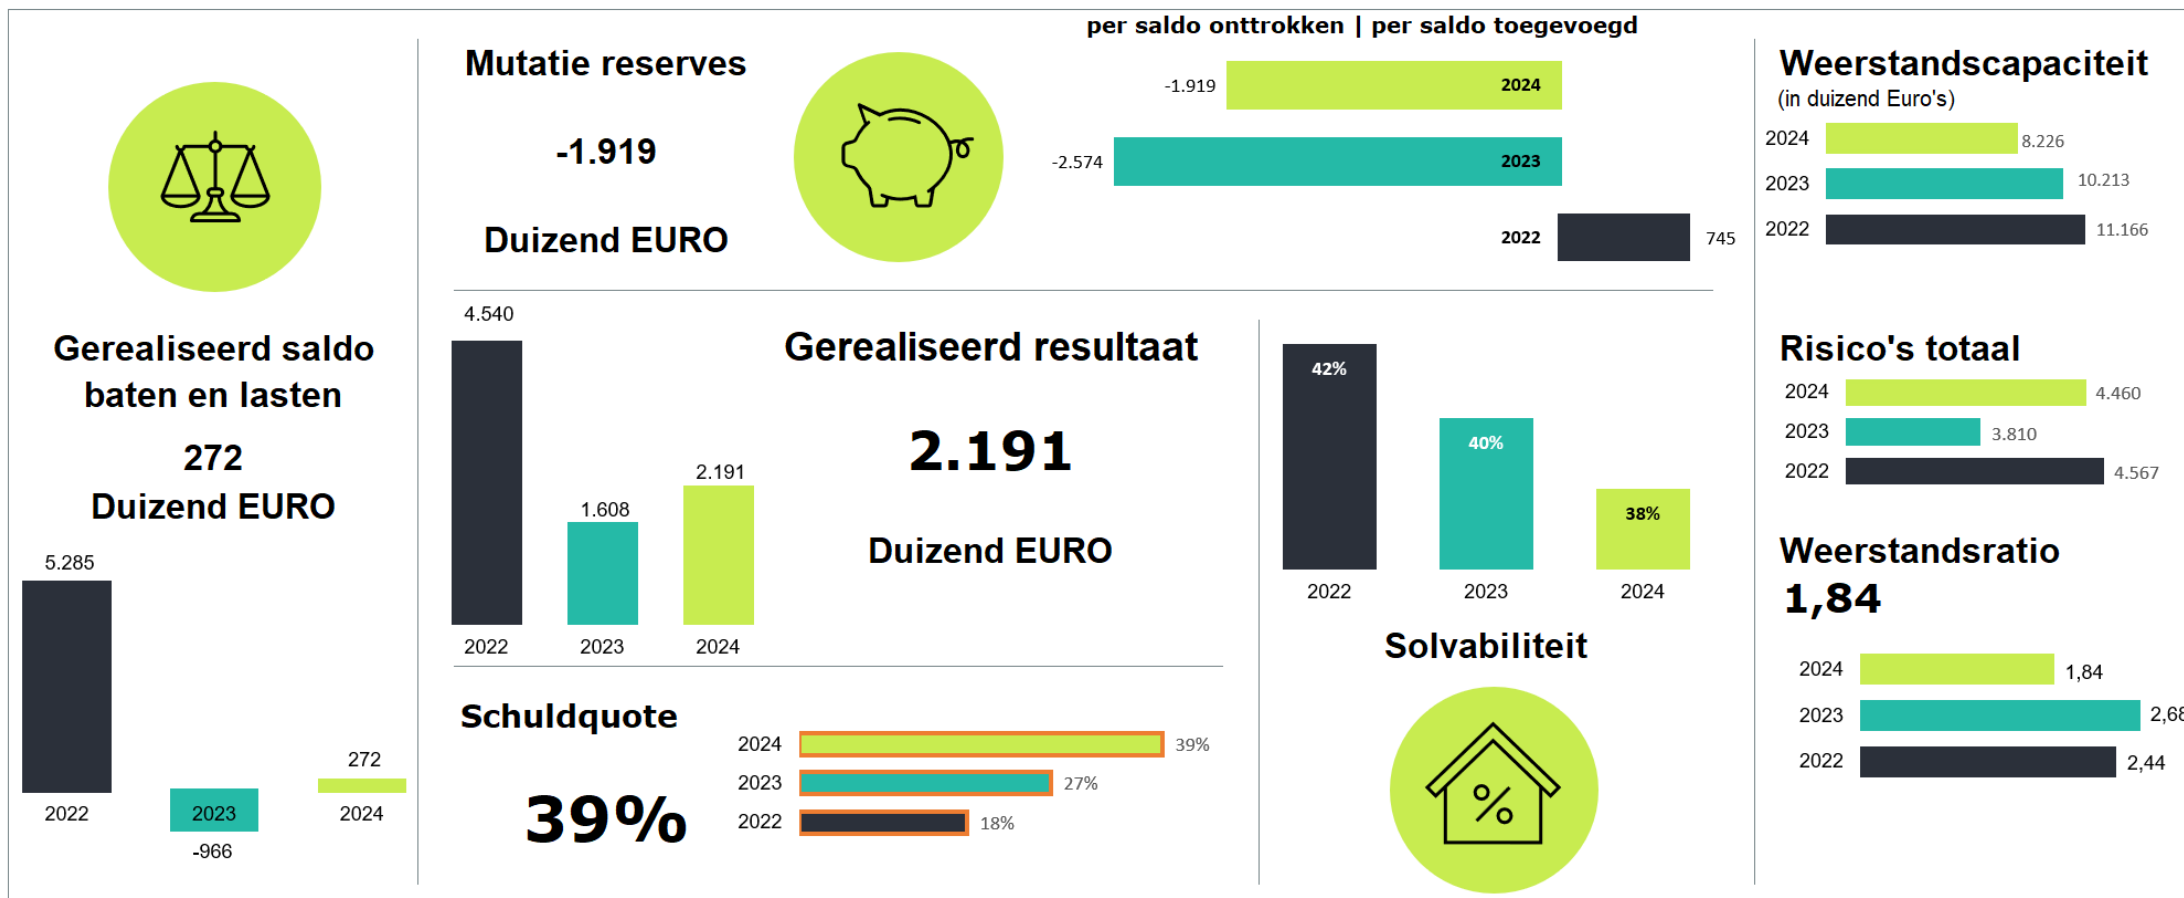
Gerealiseerd saldo baten en lasten

272

Duizend EURO

5.285

2022

2023

-966

272

2024

Mutatie reserves

-1.919

Duizend EURO

per saldo onttrokken | per saldo toegevoegd

-1.919

2024

-2.574

2023

2022

745

4.540

1.608

2.191

2022

2023

2024

Gerealiseerd resultaat

2.191

Duizend EURO

Schuldquote

39%

2024

39%

2023

27%

2022

18%

42%

40%

38%

2022

2023

2024

Solvabiliteit

Weerstandscapaciteit

(in duizend Euro's)

2024

8.226

2023

10.213

2022

11.166

Risico's totaal

2024

4.460

2023

3.810

2022

4.567

Weerstandsratio

1,84

2024

1,84

2023

2,6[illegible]

2022

2,44